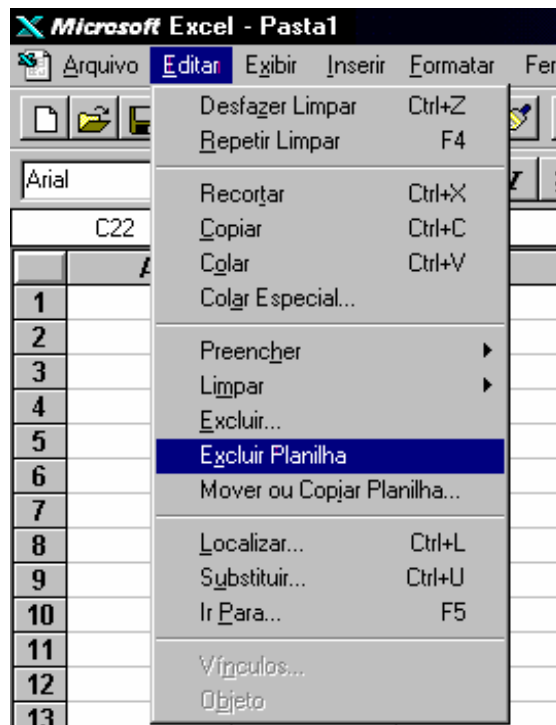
Microsoft Excel - Pasta1

Arquivo Editar Exibir Inserir Formatar Fer

Arial

C22

A

1
2
3
4
5
6
7
8
9
10
11
12
13

Desfazer Limpar Ctrl+Z
Repetir Limpar F4

Recortar Ctrl+X
Copiar Ctrl+C
Colar Ctrl+V
Colar Especial...

Preencher
Limpar
Excluir...
Excluir Planilha
Mover ou Copiar Planilha...

Localizar... Ctrl+L
Substituir... Ctrl+U
Ir Para... F5

Vínculos...
Objeto